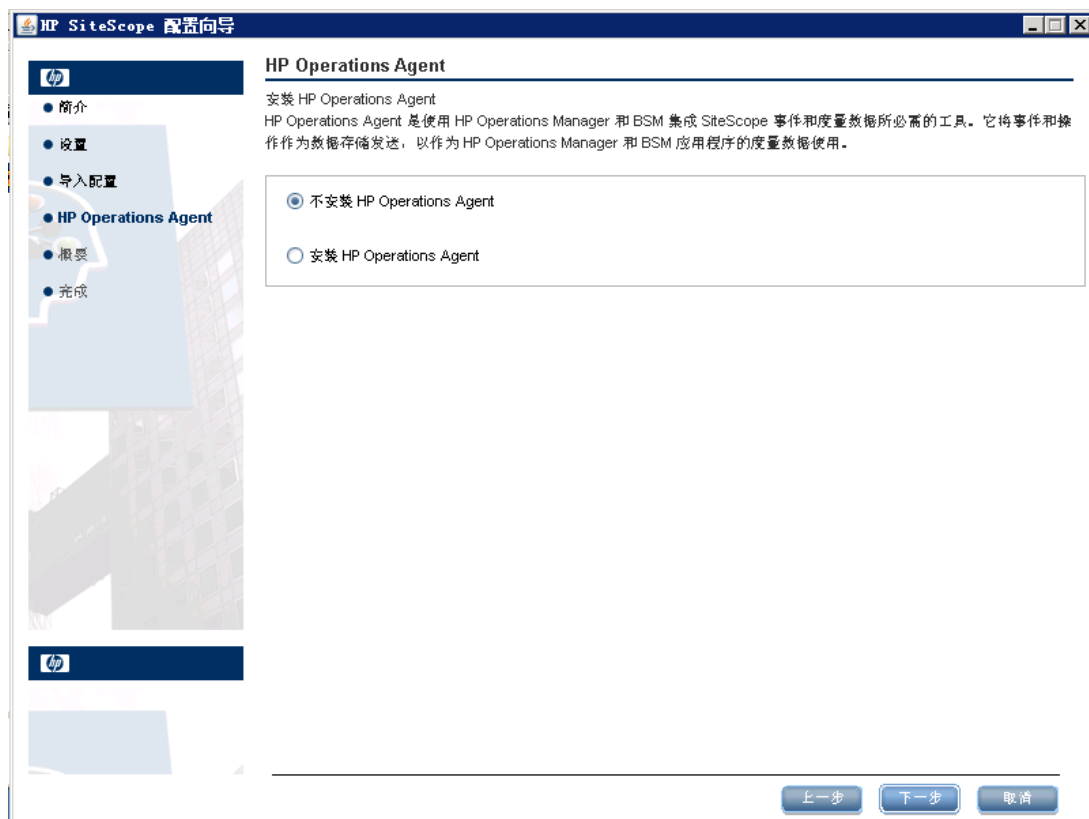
HP SiteScope 配置向导

hp

● 简介

● 设置

● 导入配置

● HP Operations Agent

● 概要

● 完成

hp

HP Operations Agent

安装 HP Operations Agent

HP Operations Agent 是使用 HP Operations Manager 和 BSM 集成 SiteScope 事件和度量数据所必需的工具。它将事件和操作作为数据存储发送，以作为 HP Operations Manager 和 BSM 应用程序的度量数据使用。

不安装 HP Operations Agent

安装 HP Operations Agent

上一步 下一步 取消